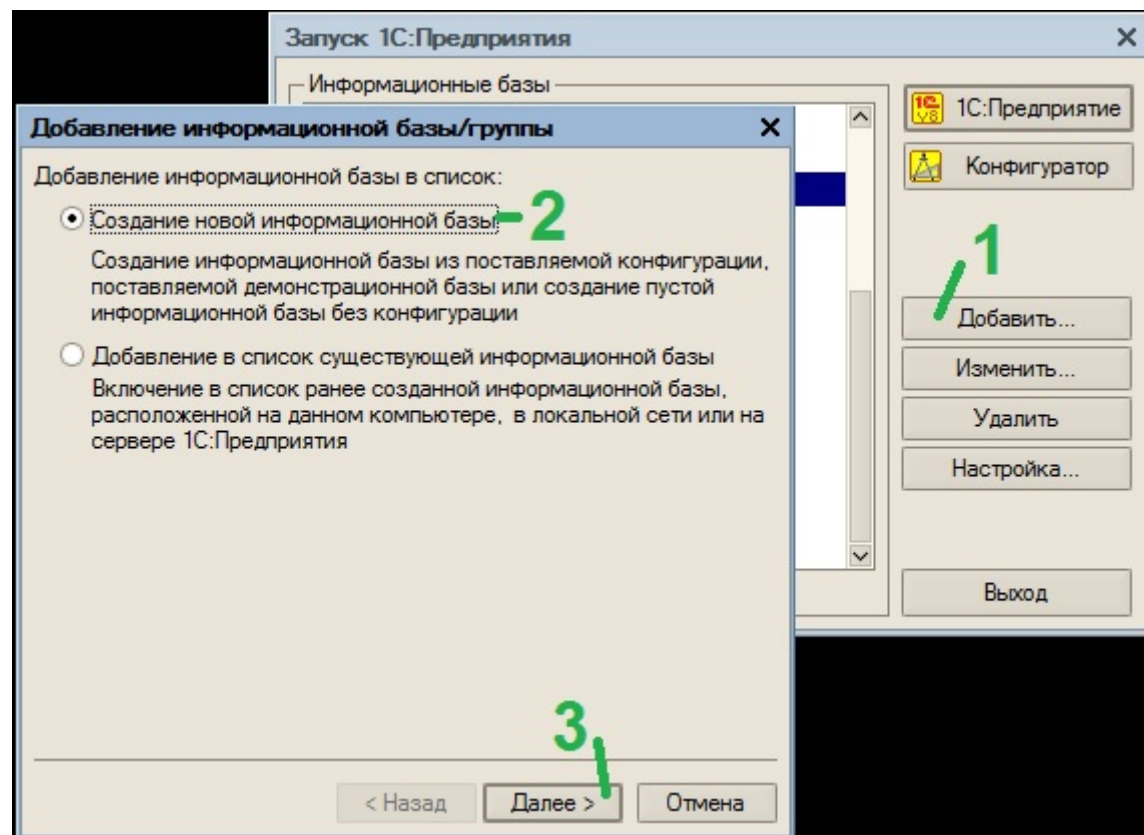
Запуск 1С:Предприятия
Информационные базы
1С:Предприятие
Конфигуратор
1
Добавить...
Изменить...
Удалить
Настройка...
Выход

Добавление информационной базы/группы

Добавление информационной базы в список:

Создание новой информационной базы 2

Создание информационной базы из поставляемой конфигурации, поставляемой демонстрационной базы или создание пустой информационной базы без конфигурации

Добавление в список существующей информационной базы

Включение в список ранее созданной информационной базы, расположенной на данном компьютере, в локальной сети или на сервере 1С:Предприятия

3

< Назад
Далее >
Отмена